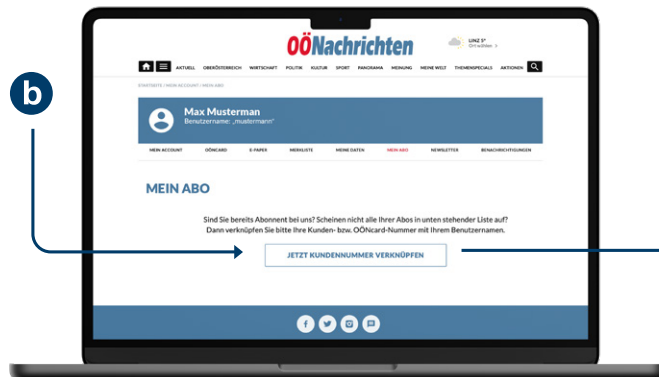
b

OÖNachrichten

LINZ 5°
Ort wählen >

AKTUELL OBERÖSTERREICH WIRTSCHAFT POLITIK KULTUR SPORT PANORAMA MEINUNG MEINE WELT THEMENSPECIALS AKTIONEN

STARTSEITE / MEIN ACCOUNT / MEIN ABO

Max Musterman
Benutzername: „mustermann"

MEIN ACCOUNT OÖNCARD E-PAPER MERKLISTE MEINE DATEN MEIN ABO NEWSLETTER BENACHRICHTIGUNGEN

MEIN ABO

Sind Sie bereits Abonnent bei uns? Scheinen nicht alle Ihrer Abos in unten stehender Liste auf? Dann verknüpfen Sie bitte Ihre Kunden- bzw. OÖNcard-Nummer mit Ihrem Benutzernamen.

JETZT KUNDENNUMMER VERKNÜPFEN